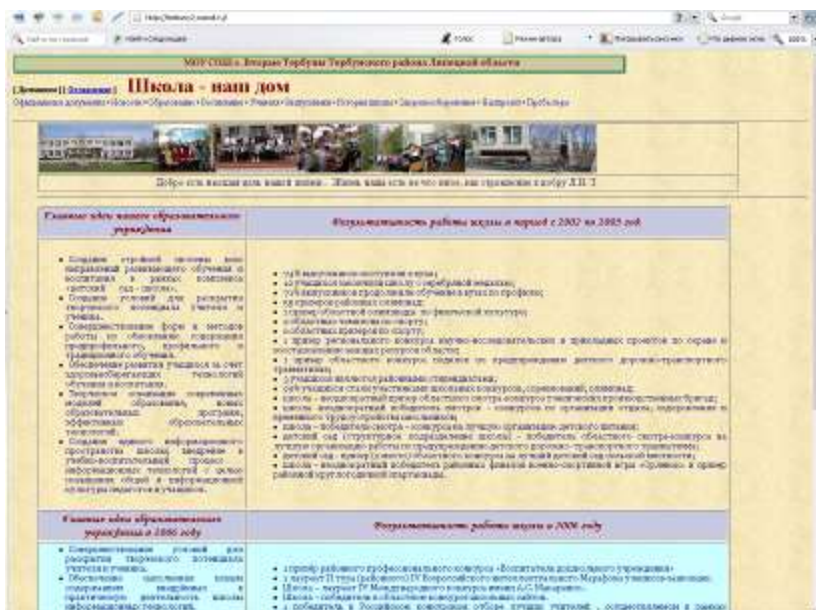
МОУ СОШ с. Вторые Тербуны Тербунского района Липецкой области

Школа - наш дом

Добро есть высшая цель нашей жизни... Жизнь наша есть не что иное, как стремление к добру Л.Н. Т

| Главные идеи нашего образовательного учреждения | Результативность работы школы в период с 2002 по 2005 год |
|---|---|
| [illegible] | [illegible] |

| Главные идеи образовательного учреждения в 2006 году | Результативность работы школы в 2006 году |
|---|---|
| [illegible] | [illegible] |